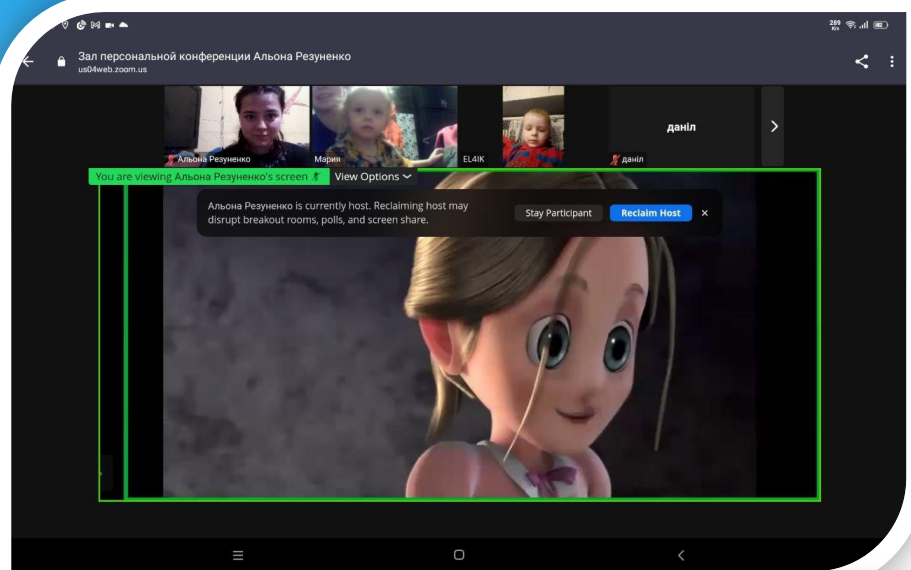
Зал персональной конференции Альона Резуненко
us04web.zoom.us

даніл

Альона Резуненко
Мария
EL4IK
даніл

You are viewing Альона Резуненко's screen
View Options

Альона Резуненко is currently host. Reclaiming host may disrupt breakout rooms, polls, and screen share.
Stay Participant
Reclaim Host
×